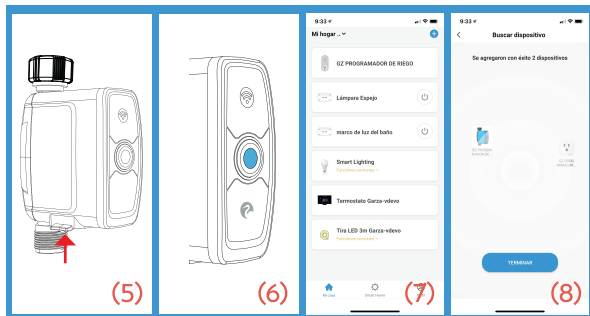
(5)

(6)

9:33

Mi hogar

GZ PROGRAMADOR DE RIEGO

Lámpara Espejo

marco de luz del baño

Smart Lighting
Funciones comunes

Termostato Garza-vdevo

Tira LED 3m Garza-vdevo
Funciones comunes

Mi Casa

Smart Home

(7)

9:33

Buscar dispositivo

Se agregaron con éxito 2 dispositivos

GZ PROGRAMADOR DE R...

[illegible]

TERMINAR

(8)